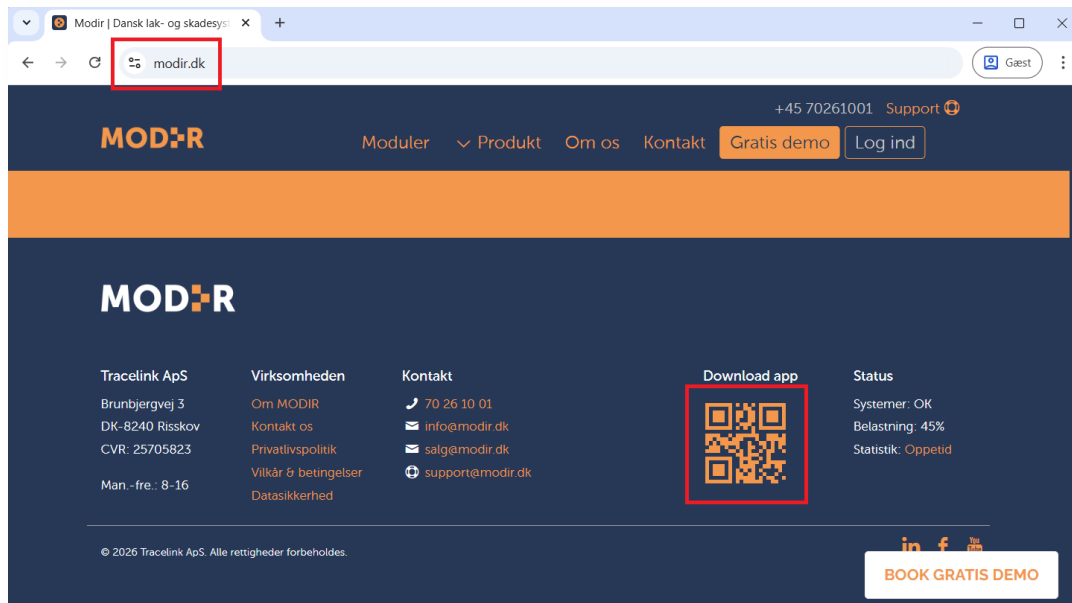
Modir | Dansk lak- og skadesyst ×

modir.dk

Gæst

+45 70261001 Support

MODIR

Moduler Produkt Om os Kontakt Gratis demo Log ind

MODIR

Tracelink ApS
Brunbjergvej 3
DK-8240 Risskov
CVR: 25705823

Man.-fre.: 8-16

Virksomheden
Om MODIR
Kontakt os
Privatlivspolitik
Vilkår & betingelser
Datasikkerhed

Kontakt
70 26 10 01
info@modir.dk
salg@modir.dk
support@modir.dk

Download app

Status
Systemer: OK
Belastning: 45%
Statistik: Oppetid

© 2026 Tracelink ApS. Alle rettigheder forbeholdes.

in f You Tube

BOOK GRATIS DEMO